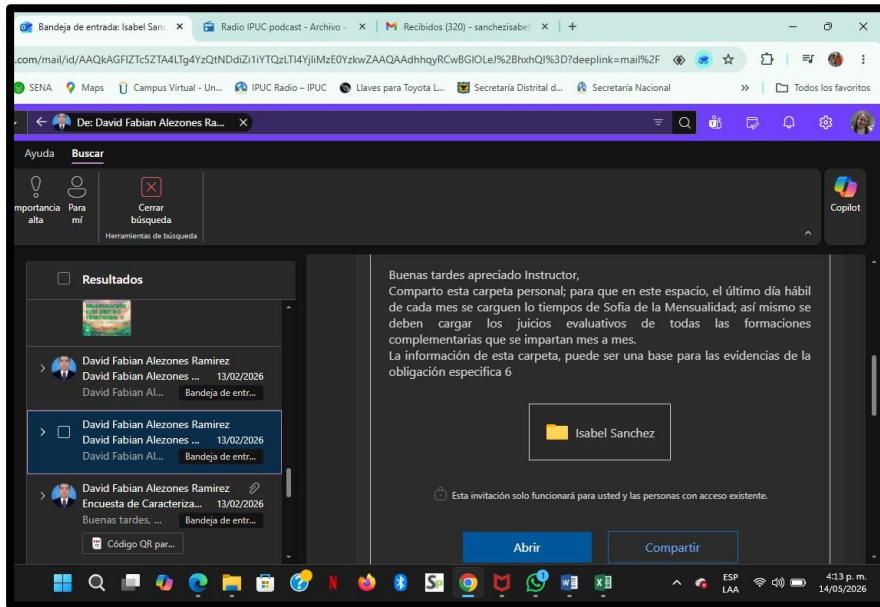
Bandeja de entrada: Isabel Sanc ×
Radio IPUC podcast - Archivo ×
Recibidos (320) - sanchezisabel ×
+

.com/mail/id/AAQkAGFlZTc5ZTA4LTg4YzQtNDdiZi1iYTQzLTI4YjliMzE0YzkwZAAQAAdhhqyRCwBGlOLeJ%2BhxhQI%3D?deeplink=mail%2F

SENA
Maps
Campus Virtual - Un...
IPUC Radio – IPUC
Llaves para Toyota L...
Secretaría Distrital d...
Secretaría Nacional
Todos los favoritos

De: David Fabian Alezones Ra... ×

Ayuda
Buscar

mportancia alta
Para mí
Cerrar búsqueda
Herramientas de búsqueda
Copilot

Resultados

David Fabian Alezones Ramirez
David Fabian Alezones ... 13/02/2026
David Fabian Al... Bandeja de entr...

David Fabian Alezones Ramirez
David Fabian Alezones ... 13/02/2026
David Fabian Al... Bandeja de entr...

David Fabian Alezones Ramirez
Encuesta de Caracteriza... 13/02/2026
Buenas tardes, ... Bandeja de entr...
Código QR par...

Buenas tardes apreciado Instructor,
Comparto esta carpeta personal; para que en este espacio, el último día hábil de cada mes se carguen lo tiempos de Sofia de la Mensualidad; así mismo se deben cargar los juicios evaluativos de todas las formaciones complementarias que se impartan mes a mes.
La información de esta carpeta, puede ser una base para las evidencias de la obligación especifica 6

Isabel Sanchez

Esta invitación solo funcionará para usted y las personas con acceso existente.

Abrir
Compartir

ESP LAA
4:13 p. m.
14/05/2026